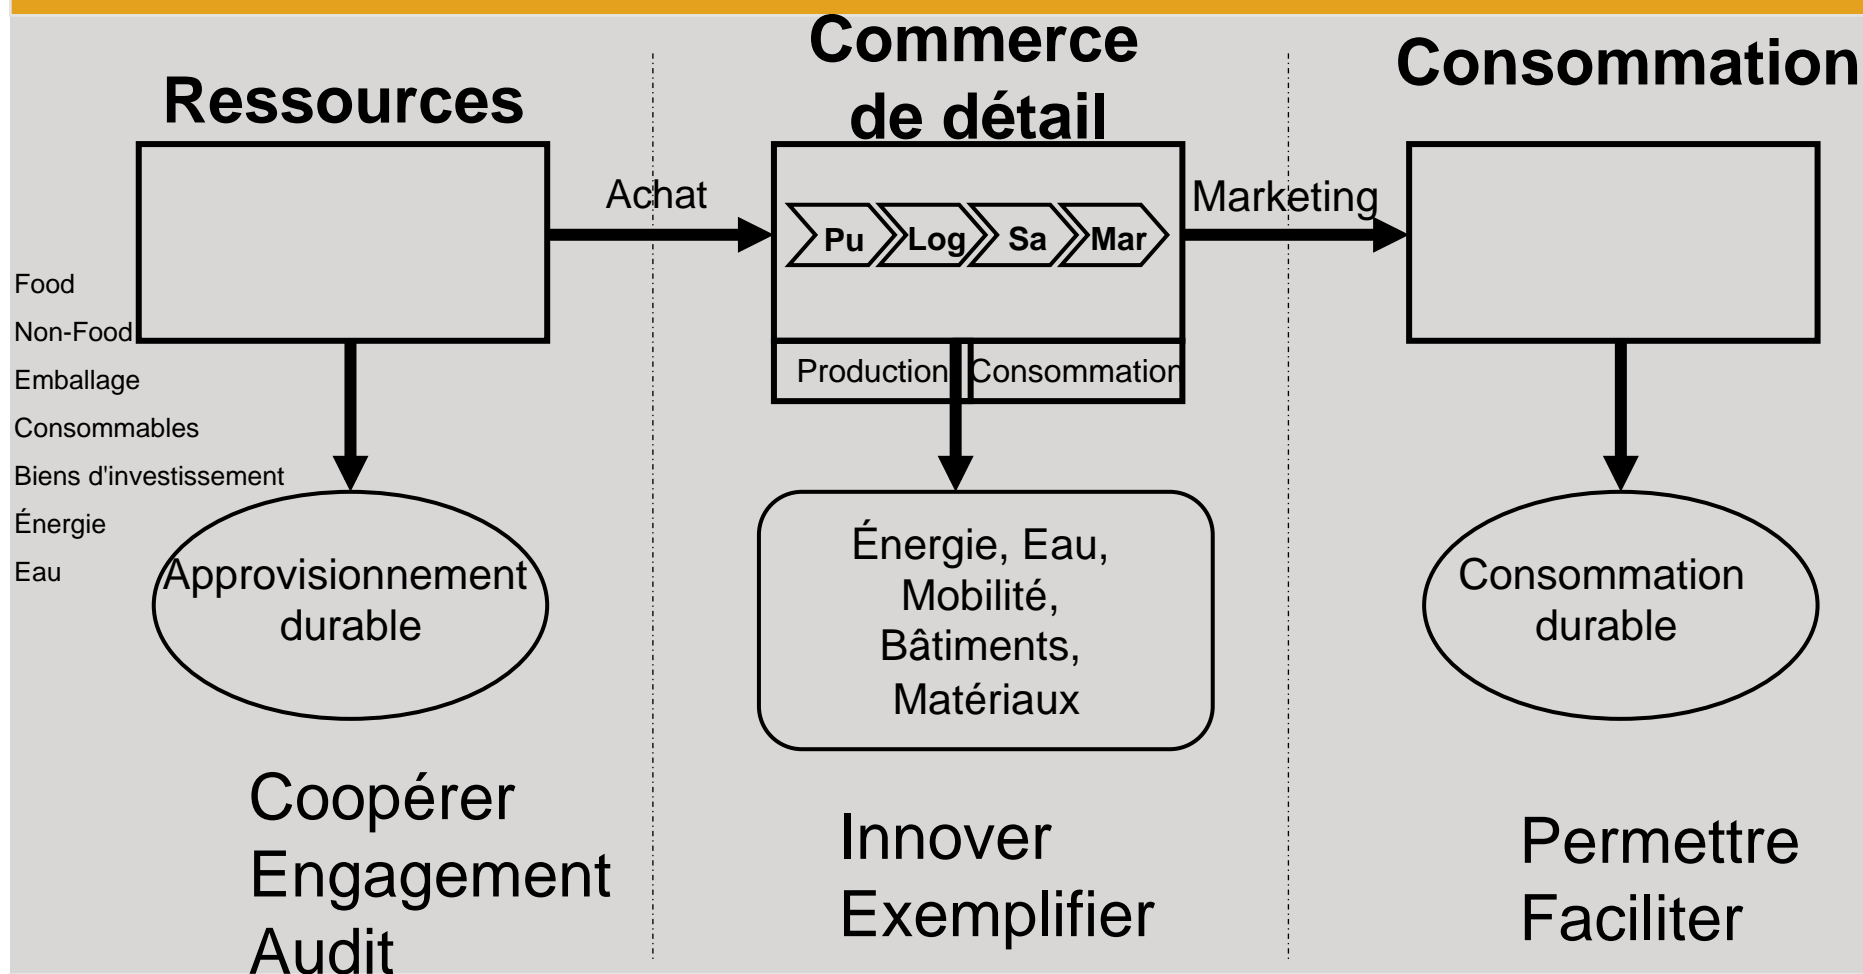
Ressources

Commerce de détail

Consommation

Achat

Pu

Log

Sa

Mar

Marketing

Food
Non-Food
Emballage
Consommables
Biens d'investissement
Énergie
Eau

Production

Consommation

Approvisionnement durable

Énergie, Eau, Mobilité, Bâtiments, Matériaux

Consommation durable

Coopérer
Engagement
Audit

Innover
Exemplifier

Permettre
Faciliter